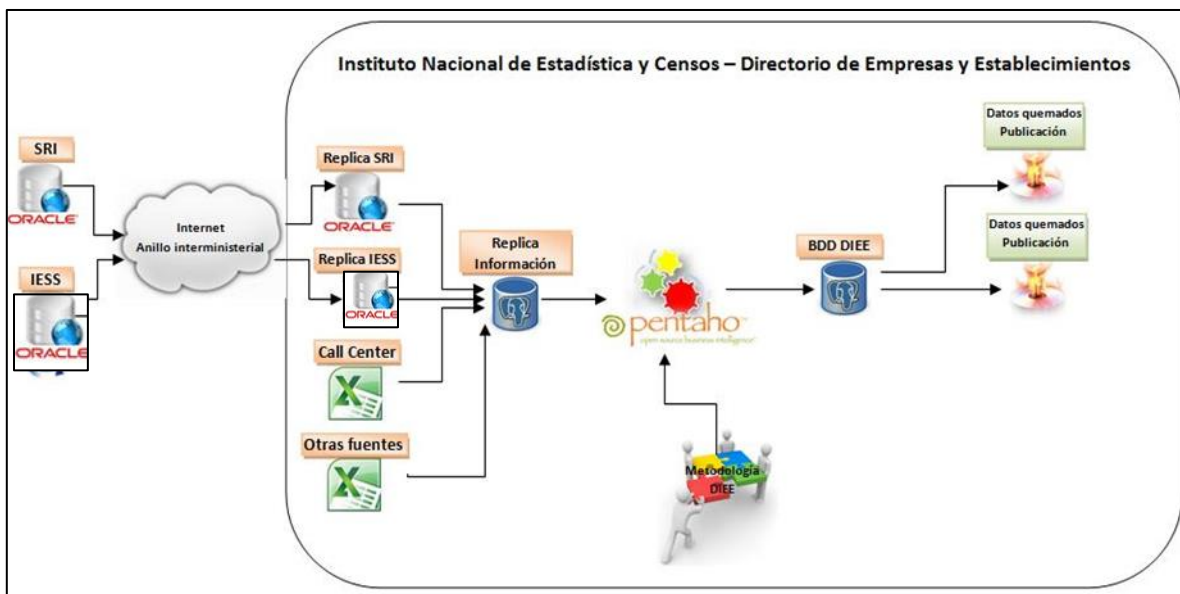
Instituto Nacional de Estadística y Censos – Directorio de Empresas y Establecimientos

SRI

ORACLE

IESS

ORACLE

Internet
Anillo interministerial

Replica SRI

ORACLE

Replica IESS

ORACLE

Call Center

X

Otras fuentes

X

Replica Información

pentaho
open source business intelligence

Metodología DIEE

BDD DIEE

Datos quemados
Publicación

Datos quemados
Publicación